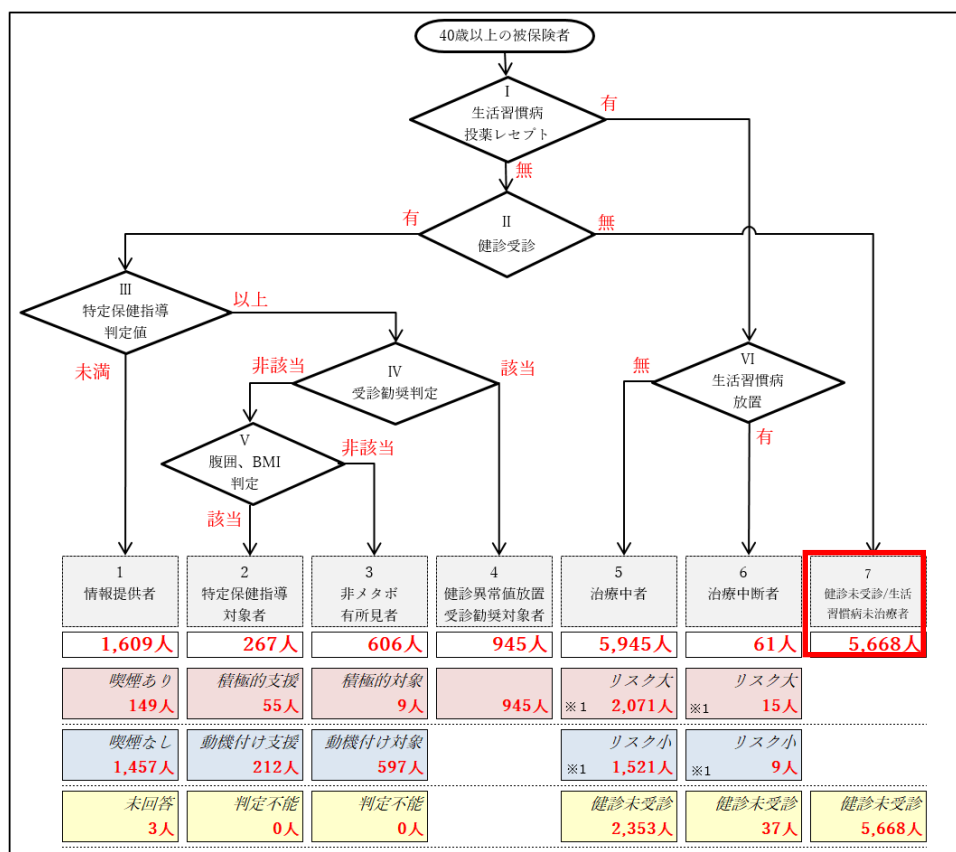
40歳以上の被保険者

I
生活習慣病
投薬レセプト

有

無

II
健診受診

有

無

III
特定保健指導
判定値

以上

未満

IV
受診勧奨判定

非該当

該当

V
腹囲、BMI
判定

非該当

該当

VI
生活習慣病
放置

無

有

| 1<br>情報提供者 | 2<br>特定保健指導<br>対象者 | 3<br>非メタボ<br>有所見者 | 4<br>健診異常値放置<br>受診勧奨対象者 | 5<br>治療中者 | 6<br>治療中断者 | 7<br>健診未受診/生活習慣病未治療者 |
|---|---|---|---|---|---|---|
| 1,609人 | 267人 | 606人 | 945人 | 5,945人 | 61人 | 5,668人 |
| 喫煙あり<br>149人 | 積極的支援<br>55人 | 積極的対象<br>9人 | 945人 | リスク大<br>※1 2,071人 | リスク大<br>※1 15人 | |
| 喫煙なし<br>1,457人 | 動機付け支援<br>212人 | 動機付け対象<br>597人 | | リスク小<br>※1 1,521人 | リスク小<br>※1 9人 | |
| 未回答<br>3人 | 判定不能<br>0人 | 判定不能<br>0人 | | 健診未受診<br>2,353人 | 健診未受診<br>37人 | 健診未受診<br>5,668人 |